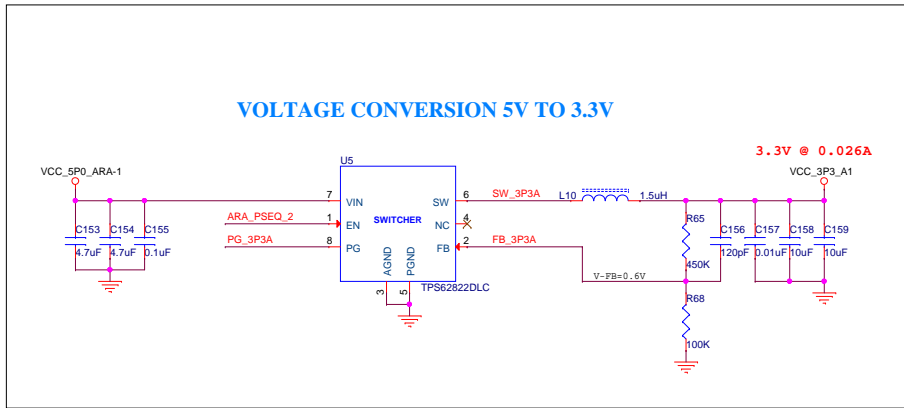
VOLTAGE CONVERSION 5V TO 3.3V

3.3V @ 0.026A

VCC_5P0_ARA-1

VCC_3P3_A1

U5

7 VIN
1 EN
8 PG

SWITCHER

6 SW
4 NC
2 FB

AGND
PGND
3
5

TPS62822DLC

ARA_PSEQ_2
PG_3P3A

SW_3P3A
FB_3P3A

L10
1.5uH

R65
450K

R68
100K

V-FB=0.6V

C153
4.7uF
C154
4.7uF
C155
0.1uF

C156
120pF
C157
0.01uF
C158
10uF
C159
10uF